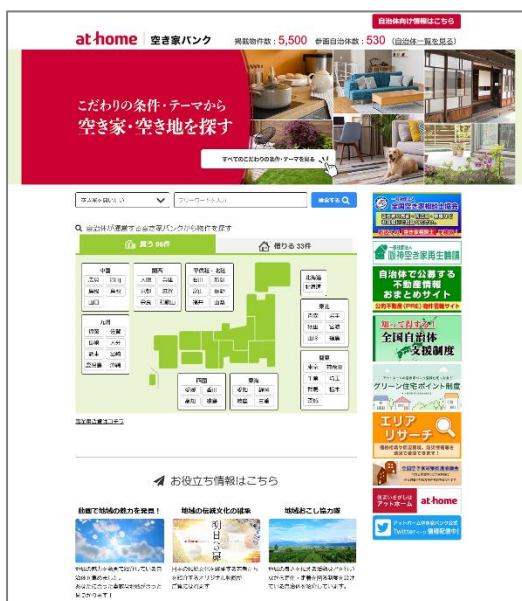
自治体向け情報はこちら

at home | 空き家バンク 掲載物件数：5,500 参画自治体数：530 (自治体一覧を見る)

こだわりの条件・テーマから
空き家・空き地を探す

すべてのこだわりの条件・テーマを見る

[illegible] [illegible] 検索する

自治体が運営する空き家バンクから物件を探す

買う 96件 借りる 33件

中国
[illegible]

関西
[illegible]

甲信越・北陸
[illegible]

北海道

九州
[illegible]

東北
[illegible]

四国
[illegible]

東海
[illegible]

関東
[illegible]

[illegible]

お役立ち情報はこちら

動画で地域の魅力を発見！

地域の伝統文化の継承

地域おこし協力隊

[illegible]

全国空き家相談士協会

一般社団法人 移住・交流推進機構 阪神空き家再生機構

自治体で公募する不動産情報おまとめサイト

知って得する！全国自治体支援制度

グリーン住宅ポイント制度

エリアリサーチ

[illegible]

at home

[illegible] Twitter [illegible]